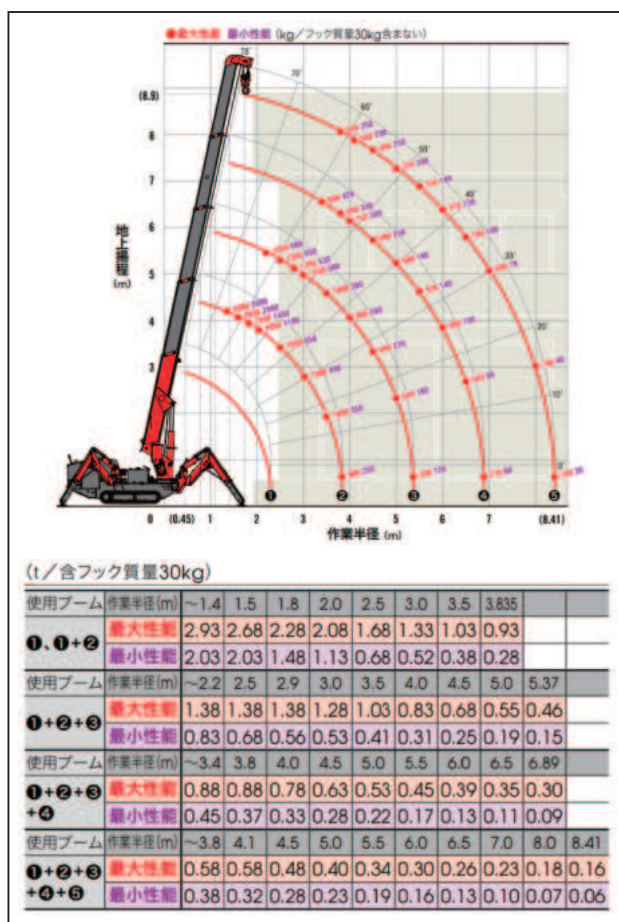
●最大性能 最小性能（kg／フック質量30kg含まない）

78°
70°
60°
50°
40°
35°
20°
15°
0°

(8.9)
8
7
6
5
4
3
2
1

地上揚程 (m)

❶ ❷ ❸ ❹ ❺

0 (0.45) 1 2 3 4 5 6 7 (8.41)
作業半径 (m)

（t／含フック質量30kg）

| 使用ブーム | 作業半径(m) | ~1.4 | 1.5 | 1.8 | 2.0 | 2.5 | 3.0 | 3.5 | 3.835 | | |
|---|---|---|---|---|---|---|---|---|---|---|---|
| ❶、❶+❷ | 最大性能 | 2.93 | 2.68 | 2.28 | 2.08 | 1.68 | 1.33 | 1.03 | 0.93 | | |
| | 最小性能 | 2.03 | 2.03 | 1.48 | 1.13 | 0.68 | 0.52 | 0.38 | 0.28 | | |
| 使用ブーム | 作業半径(m) | ~2.2 | 2.5 | 2.9 | 3.0 | 3.5 | 4.0 | 4.5 | 5.0 | 5.37 | |
| ❶+❷+❸ | 最大性能 | 1.38 | 1.38 | 1.38 | 1.28 | 1.03 | 0.83 | 0.68 | 0.55 | 0.46 | |
| | 最小性能 | 0.83 | 0.68 | 0.56 | 0.53 | 0.41 | 0.31 | 0.25 | 0.19 | 0.15 | |
| 使用ブーム | 作業半径(m) | ~3.4 | 3.8 | 4.0 | 4.5 | 5.0 | 5.5 | 6.0 | 6.5 | 6.89 | |
| ❶+❷+❸+❹ | 最大性能 | 0.88 | 0.88 | 0.78 | 0.63 | 0.53 | 0.45 | 0.39 | 0.35 | 0.30 | |
| | 最小性能 | 0.45 | 0.37 | 0.33 | 0.28 | 0.22 | 0.17 | 0.13 | 0.11 | 0.09 | |
| 使用ブーム | 作業半径(m) | ~3.8 | 4.1 | 4.5 | 5.0 | 5.5 | 6.0 | 6.5 | 7.0 | 8.0 | 8.41 |
| ❶+❷+❸+❹+❺ | 最大性能 | 0.58 | 0.58 | 0.48 | 0.40 | 0.34 | 0.30 | 0.26 | 0.23 | 0.18 | 0.16 |
| | 最小性能 | 0.38 | 0.32 | 0.28 | 0.23 | 0.19 | 0.16 | 0.13 | 0.10 | 0.07 | 0.06 |